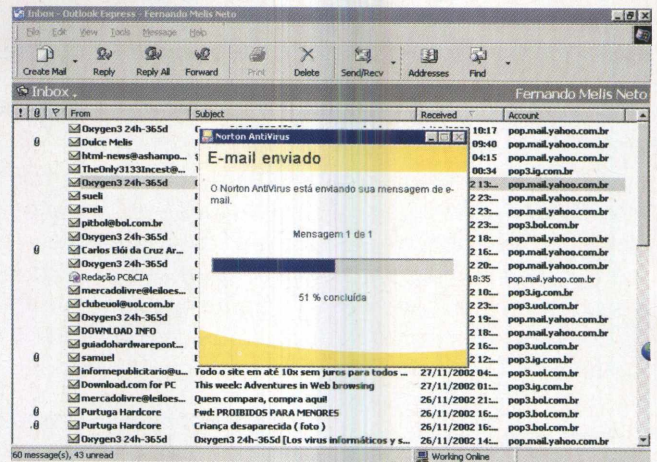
Inbox - Outlook Express - Fernando Melis Neto

File Edit View Tools Message Help

Create Mail | Reply | Reply All | Forward | Print | Delete | Send/Recv | Addresses | Find

Inbox

Fernando Melis Neto

| ! | 0 | ▽ | From | Subject | Received | Account |
|---|---|---|---|---|---|---|
| | | | Oxygen3 24h-365d | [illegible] | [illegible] 10:17 | pop.mail.yahoo.com.br |
| | 0 | | Dulce Melis | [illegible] | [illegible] 09:40 | pop.mail.yahoo.com.br |
| | | | html-news@ashampo... | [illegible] | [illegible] 04:15 | pop.mail.yahoo.com.br |
| | | | TheOnly3133Incest@... | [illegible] | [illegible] 00:34 | pop3.ig.com.br |
| | | | Oxygen3 24h-365d | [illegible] | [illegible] 2 13:... | pop.mail.yahoo.com.br |
| | | | sueli | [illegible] | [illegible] 2 23:... | pop.mail.yahoo.com.br |
| | | | sueli | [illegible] | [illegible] 2 23:... | pop.mail.yahoo.com.br |
| | | | pitbol@bol.com.br | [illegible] | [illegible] 2 23:... | pop3.bol.com.br |
| | | | Oxygen3 24h-365d | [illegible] | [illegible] 2 18:... | pop.mail.yahoo.com.br |
| | 0 | | Carlos Elói da Cruz Ar... | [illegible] | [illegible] 2 16:... | pop.mail.yahoo.com.br |
| | | | Oxygen3 24h-365d | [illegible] | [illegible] 2 20:... | pop.mail.yahoo.com.br |
| | | | Redação PC&CIA | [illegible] | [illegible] 18:35 | pop.mail.yahoo.com.br |
| | | | mercadolivre@leiloes... | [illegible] | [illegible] 2 10:... | pop3.ig.com.br |
| | | | clubeuol@uol.com.br | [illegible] | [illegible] 2 23:... | pop3.uol.com.br |
| | | | Oxygen3 24h-365d | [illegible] | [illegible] 2 19:... | pop.mail.yahoo.com.br |
| | | | DOWNLOAD INFO | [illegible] | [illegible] 2 18:... | pop.mail.yahoo.com.br |
| | | | guiadohardwarepont... | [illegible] | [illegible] 2 16:... | pop3.uol.com.br |
| | 0 | | samuel | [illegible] | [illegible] 2 12:... | pop3.ig.com.br |
| | | | informepublicitario@u... | Todo o site em até 10x sem juros para todos ... | 27/11/2002 04:... | pop3.uol.com.br |
| | | | Download.com for PC | This week: Adventures in Web browsing | 27/11/2002 01:... | pop3.ig.com.br |
| | | | mercadolivre@leiloes... | Quem compara, compra aqui! | 26/11/2002 21:... | pop3.ig.com.br |
| | 0 | | Purtuga Hardcore | Fwd: PROIBIDOS PARA MENORES | 26/11/2002 16:... | pop3.bol.com.br |
| | 0 | | Purtuga Hardcore | Criança desaparecida ( foto ) | 26/11/2002 16:... | pop3.bol.com.br |
| | | | Oxygen3 24h-365d | Oxygen3 24h-365d [Los virus informáticos y s... | 26/11/2002 14:... | pop.mail.yahoo.com.br |

Norton AntiVirus

E-mail enviado

O Norton AntiVirus está enviando sua mensagem de e-mail.

Mensagem 1 de 1

51 % concluída

60 message(s), 43 unread

Working Online